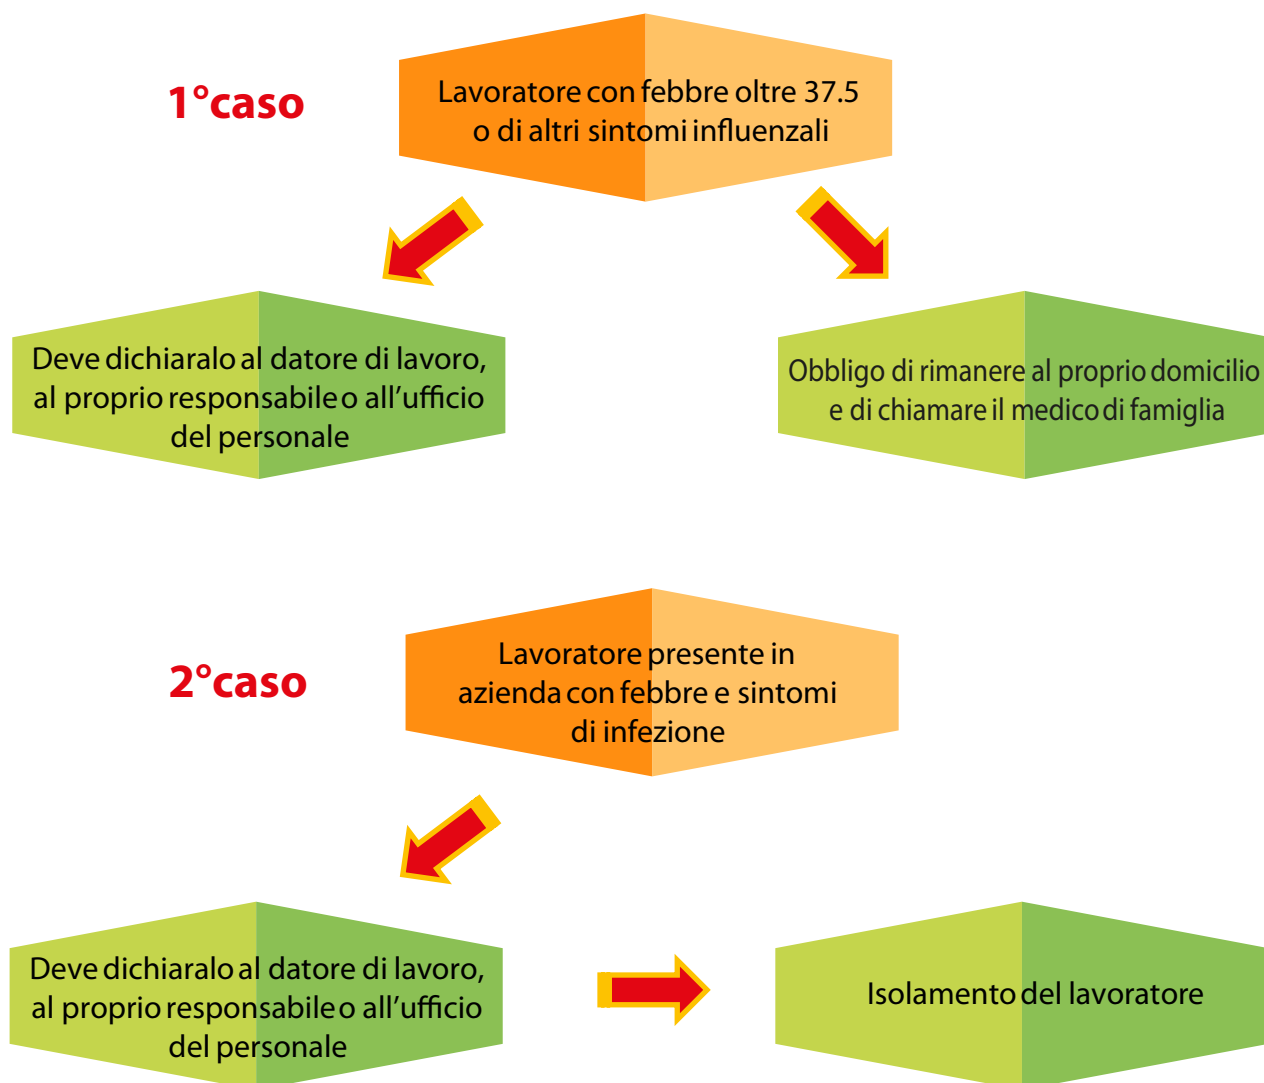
1°caso

Lavoratore con febbre oltre 37.5 o di altri sintomi influenzali

Deve dichiaralo al datore di lavoro, al proprio responsabile o all'ufficio del personale

Obbligo di rimanere al proprio domicilio e di chiamare il medico di famiglia

2°caso

Lavoratore presente in azienda con febbre e sintomi di infezione

Deve dichiaralo al datore di lavoro, al proprio responsabile o all'ufficio del personale

Isolamento del lavoratore